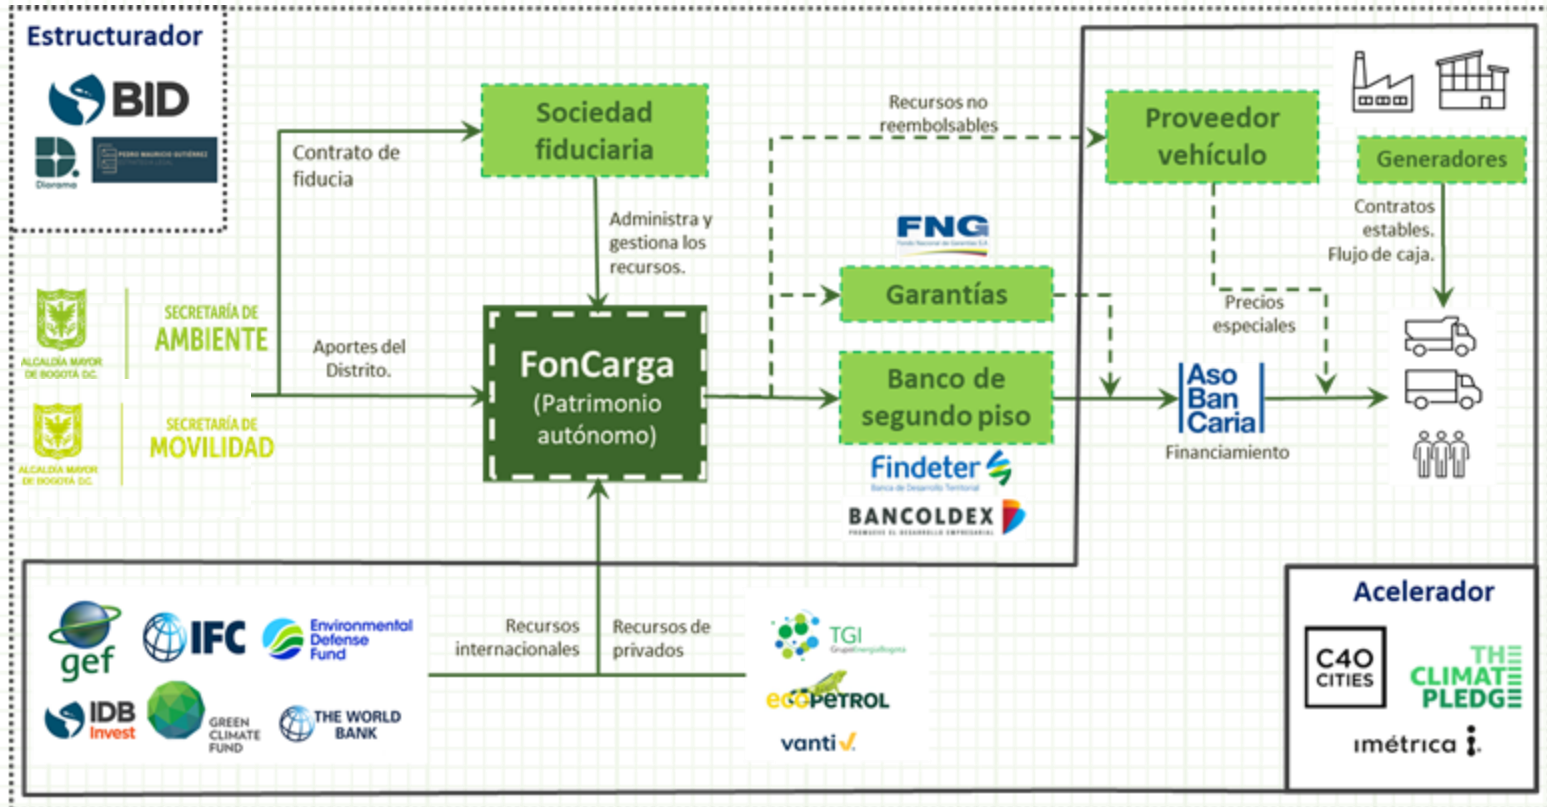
Estructurador
BID
Diorama
PEDRO MAURICIO GUTIÉRREZ

ALCALDÍA MAYOR DE BOGOTÁ D.C.
SECRETARÍA DE AMBIENTE

ALCALDÍA MAYOR DE BOGOTÁ D.C.
SECRETARÍA DE MOVILIDAD

Contrato de fiducia

Sociedad fiduciaria

Administra y gestiona los recursos.

Aportes del Distrito.

FonCarga
(Patrimonio autónomo)

Recursos no reembolsables

FNG
Fondo Nacional de Garantías S.A.

Garantías

Banco de segundo piso

Findeter
Banca de Desarrollo Territorial

BANCOLDEX
PROMUEVE EL DESARROLLO EMPRESARIAL

Proveedor vehículo

Generadores

Contratos estables. Flujo de caja.

Precios especiales

Aso Ban Caria
Financiamiento

gef
IFC
Environmental Defense Fund
IDB Invest
GREEN CLIMATE FUND
THE WORLD BANK

Recursos internacionales
Recursos de privados

TGI
Grupo Energía Bogotá
ECOPETROL
vanti

Acelerador
C40 CITIES
THE CLIMATE PLEDGE
imétrica